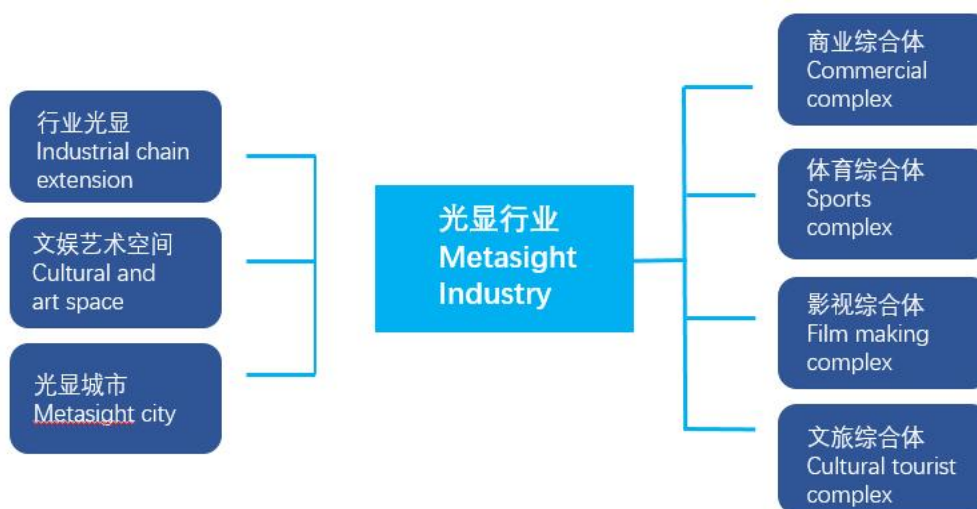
行业光显
Industrial chain extension

文娱艺术空间
Cultural and art space

光显城市
Metasight city

光显行业
Metasight Industry

商业综合体
Commercial complex

体育综合体
Sports complex

影视综合体
Film making complex

文旅综合体
Cultural tourist complex